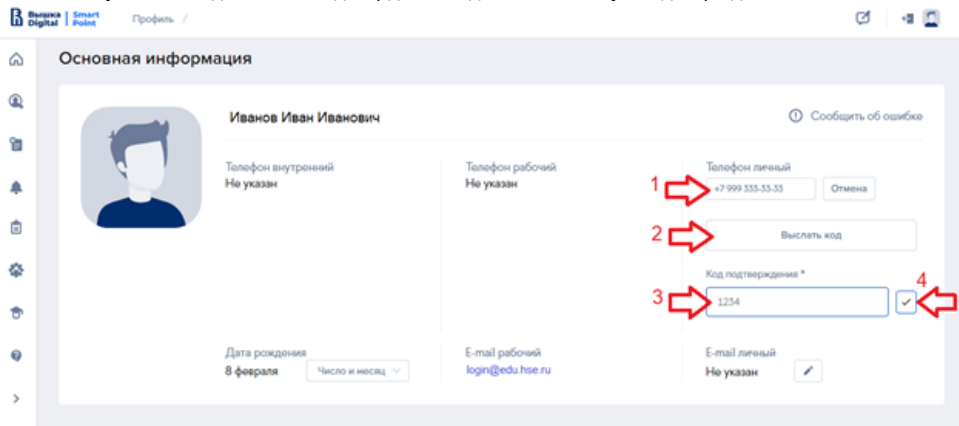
Вышка Digital | Smart Point Профиль /

Основная информация

Иванов Иван Иванович

Сообщить об ошибке

Телефон внутренний
Не указан

Телефон рабочий
Не указан

Телефон личный
1 +7 999 333-33-33 Отмена

2 Выслать код

Код подтверждения *
3 1234 4

Дата рождения
8 февраля Число и месяц

E-mail рабочий
login@edu.hse.ru

E-mail личный
Не указан